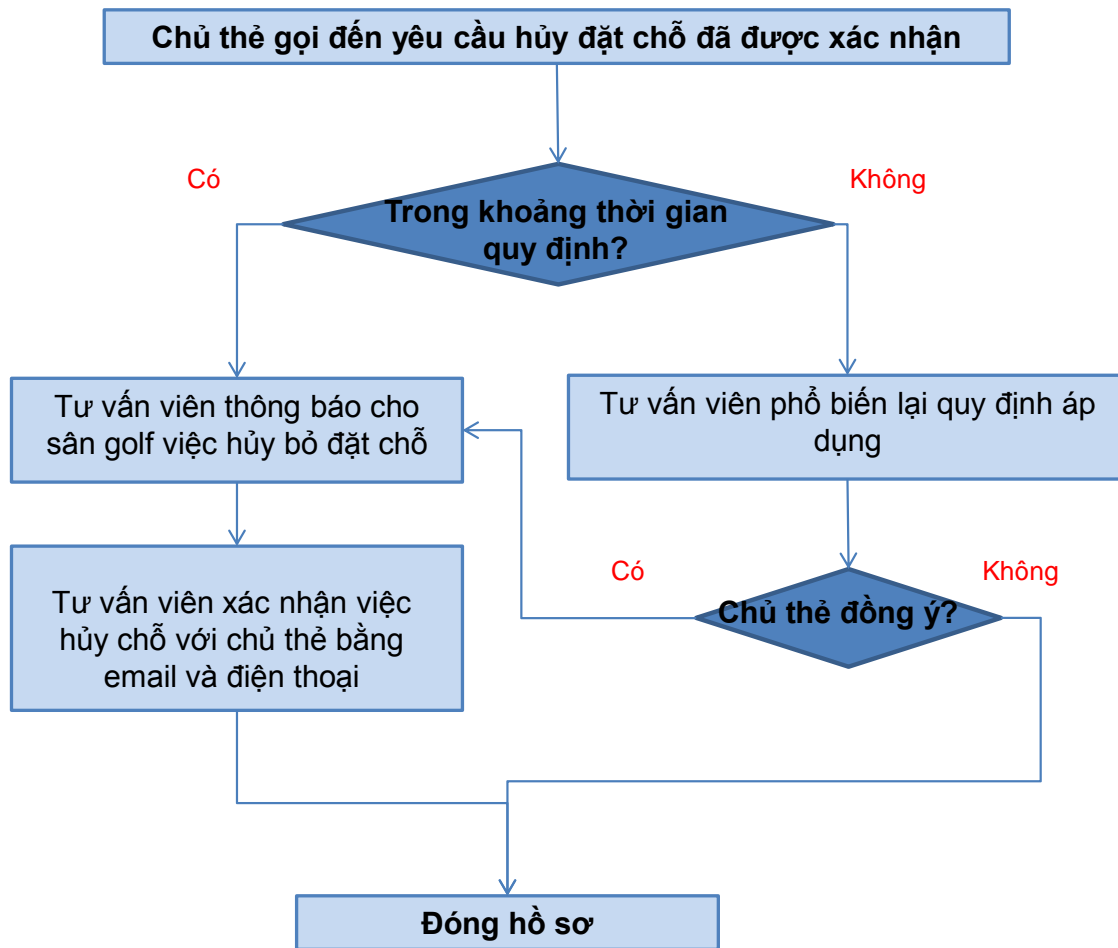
Chủ thẻ gọi đến yêu cầu hủy đặt chỗ đã được xác nhận

Có

Không

Trong khoảng thời gian quy định?

Tư vấn viên thông báo cho sân golf việc hủy bỏ đặt chỗ

Tư vấn viên phổ biến lại quy định áp dụng

Có

Không

Tư vấn viên xác nhận việc hủy chỗ với chủ thẻ bằng email và điện thoại

Chủ thẻ đồng ý?

Đóng hồ sơ